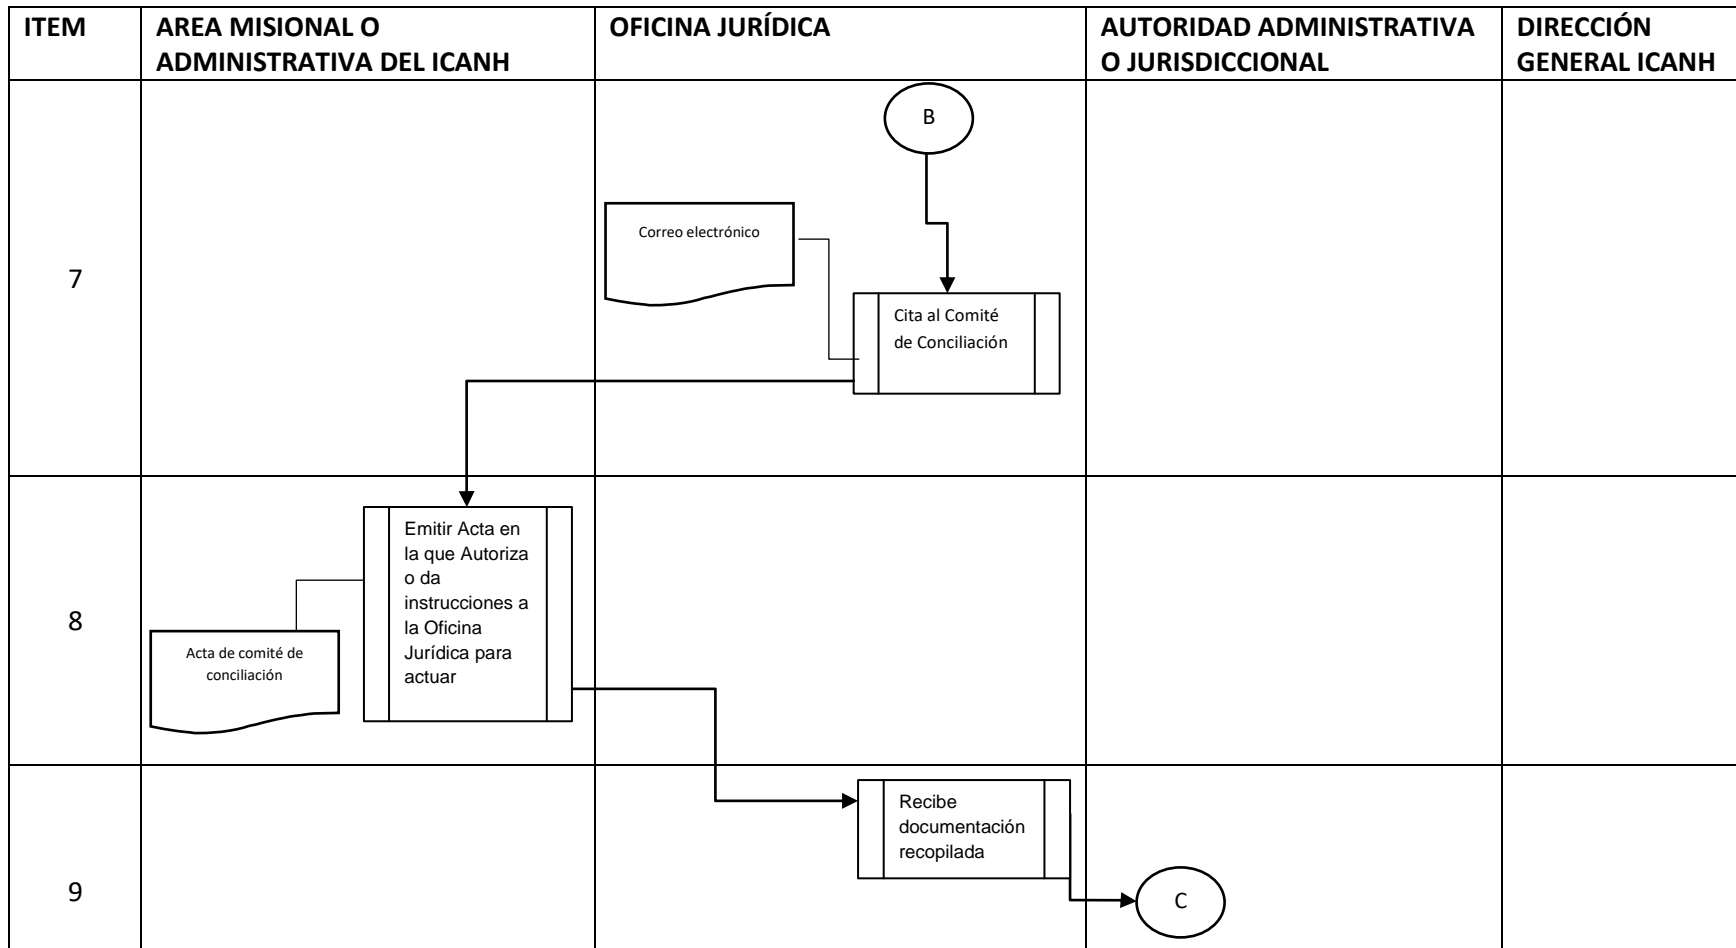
| ITEM | AREA MISIONAL O ADMINISTRATIVA DEL ICANH | OFICINA JURÍDICA | AUTORIDAD ADMINISTRATIVA O JURISDICCIONAL | DIRECCIÓN GENERAL ICANH |
|---|---|---|---|---|
| 7 | | B<br>Correo electrónico<br>Cita al Comité de Conciliación | | |
| 8 | Emitir Acta en la que Autoriza o da instrucciones a la Oficina Jurídica para actuar<br>Acta de comité de conciliación | | | |
| 9 | | Recibe documentación recopilada | C | |